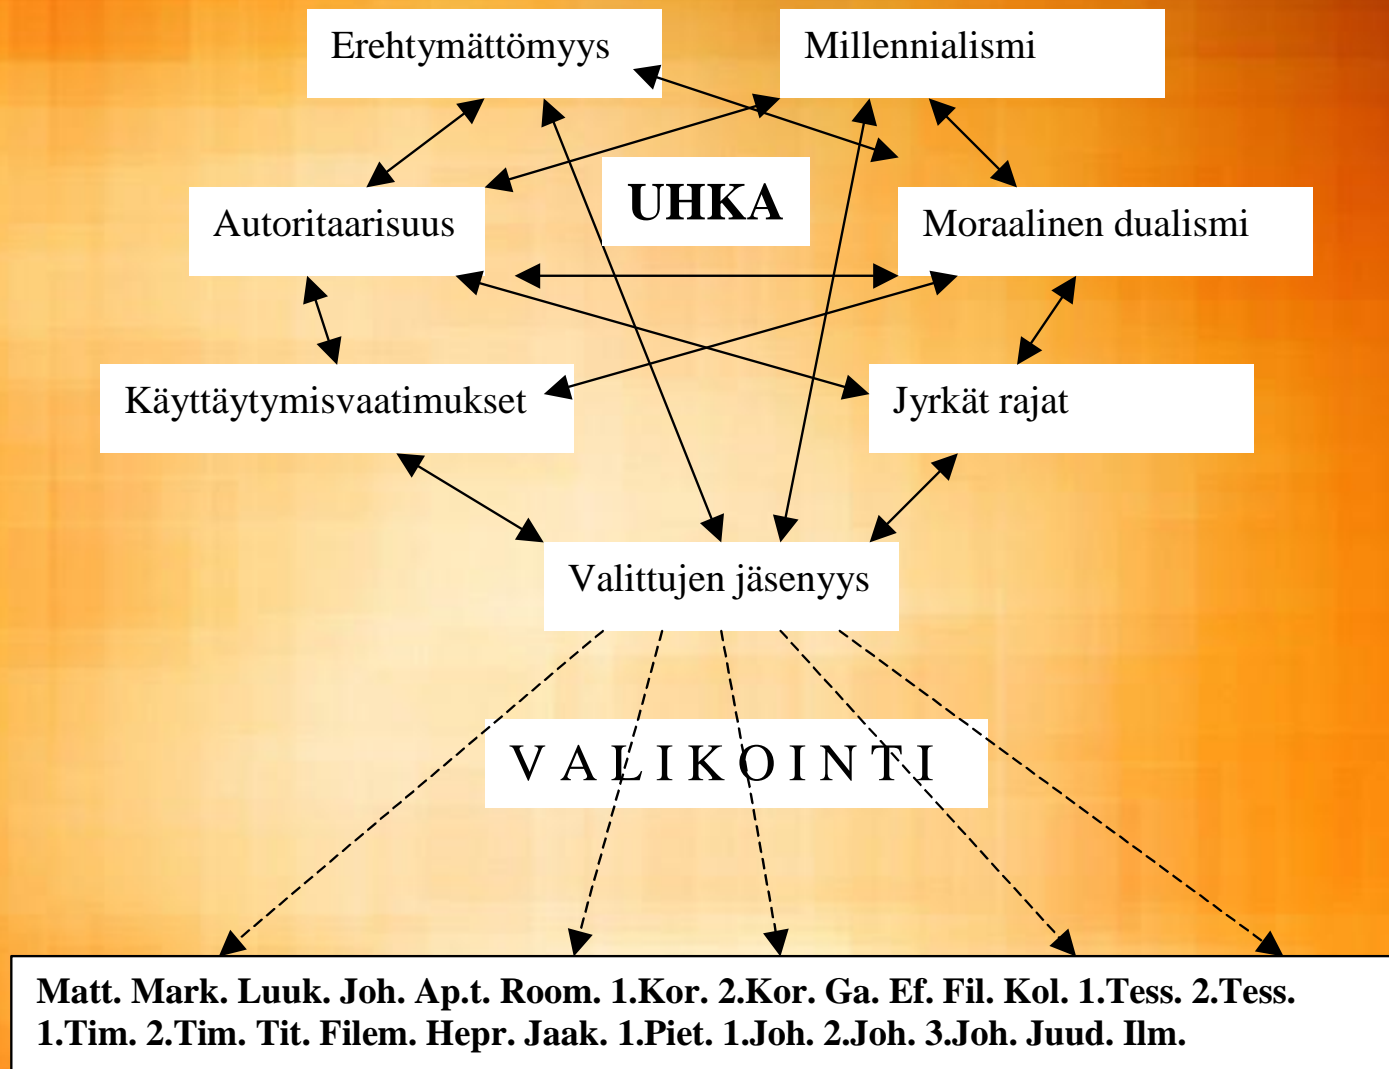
Erehtymättömyys

Millennialismi

UHKA

Autoritaarisuus

Moraalinen dualismi

Käyttäytymisvaatimukset

Jyrkät rajat

Valittujen jäsenyys

V A L I K O I N T I

Matt. Mark. Luuk. Joh. Ap.t. Room. 1.Kor. 2.Kor. Ga. Ef. Fil. Kol. 1.Tess. 2.Tess. 1.Tim. 2.Tim. Tit. Filem. Hepr. Jaak. 1.Piet. 1.Joh. 2.Joh. 3.Joh. Juud. Ilm.